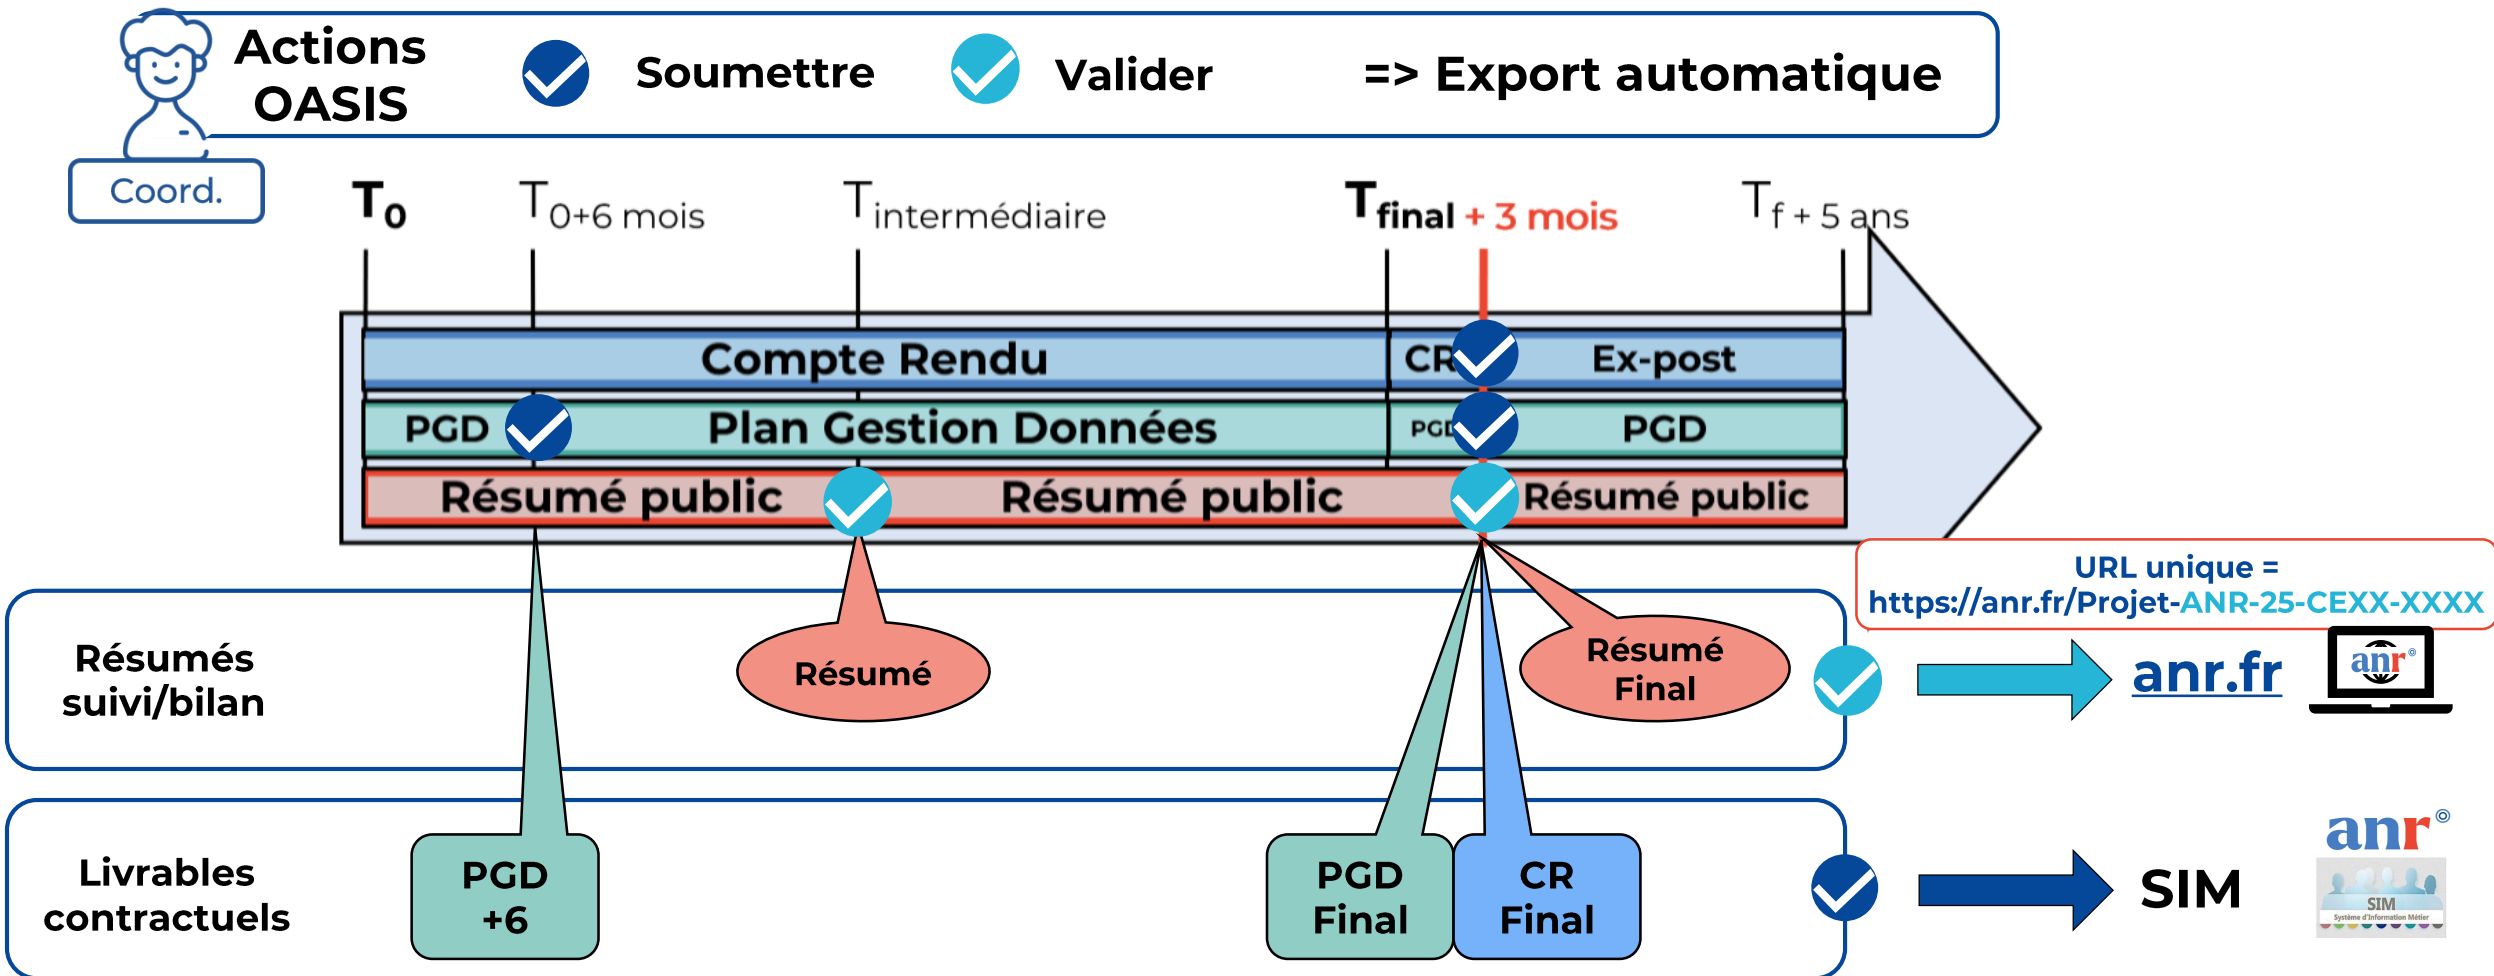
Actions OASIS

Soumettre

Valider

=> Export automatique

Coord.

$T_0$

$T_{0+6 \text{ mois}}$

$T_{\text{intermédiaire}}$

$T_{\text{final}}$ + 3 mois

$T_{f + 5 \text{ ans}}$

Compte Rendu

CR

Ex-post

PGD

Plan Gestion Données

PGD

PGD

Résumé public

Résumé public

Résumé public

URL unique =
https://anr.fr/Projet-ANR-25-CEXX-XXXX

Résumés suivi/bilan

Résumé

Résumé Final

anr.fr

anr

Livrables contractuels

PGD +6

PGD Final

CR Final

SIM

anr

SIM
Système d'Information Métier